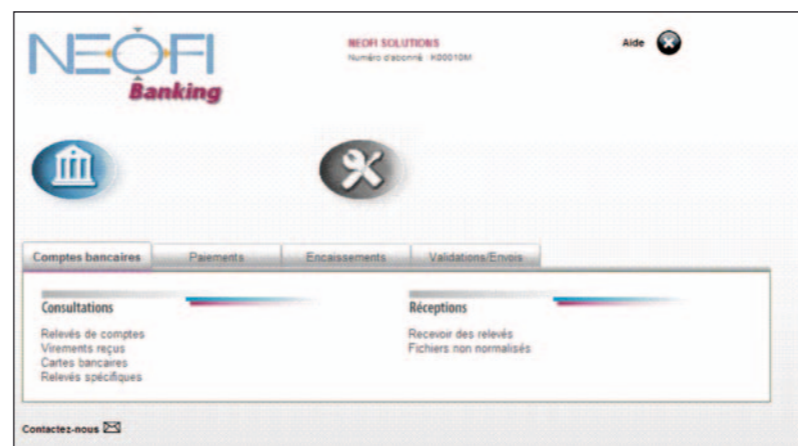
NEOFI
Banking

NEOFI SOLUTIONS
Numéro d'abonné : K00010M

Aide

Comptes bancaires | Paiements | Encaissements | Validations/Envois

Consultations
Relevés de comptes
Virements reçus
Cartes bancaires
Relevés spécifiques

Réceptions
Recevoir des relevés
Fichiers non normalisés

Contactez-nous